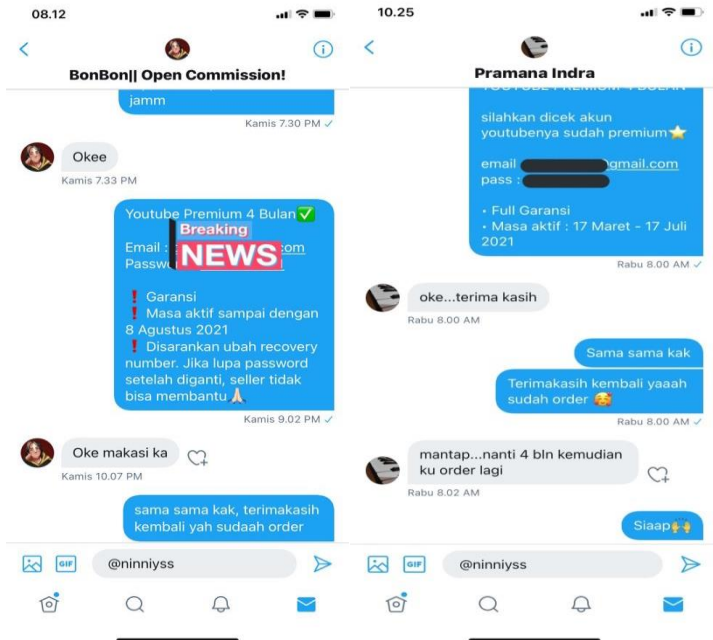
08.12

BonBon|| Open Commission!

jamm

Kamis 7.30 PM

Okee

Kamis 7.33 PM

Youtube Premium 4 Bulan✅

Email : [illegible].com
Passw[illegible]

Breaking NEWS

❗ Garansi
❗ Masa aktif sampai dengan 8 Agustus 2021
❗ Disarankan ubah recovery number. Jika lupa password setelah diganti, seller tidak bisa membantu🙏

Kamis 9.02 PM

Oke makasi ka

Kamis 10.07 PM

sama sama kak, terimakasih kembali yah sudaah order

GIF @ninniyss

10.25

Pramana Indra

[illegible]

silahkan dicek akun youtubenya sudah premium⭐

email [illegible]gmail.com
pass : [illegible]

• Full Garansi
• Masa aktif : 17 Maret - 17 Juli 2021

Rabu 8.00 AM

oke...terima kasih

Rabu 8.00 AM

Sama sama kak

Terimakasih kembali yaaah sudah order 🥰

Rabu 8.00 AM

mantap...nanti 4 bln kemudian ku order lagi

Rabu 8.02 AM

Siaap🙌

GIF @ninniyss